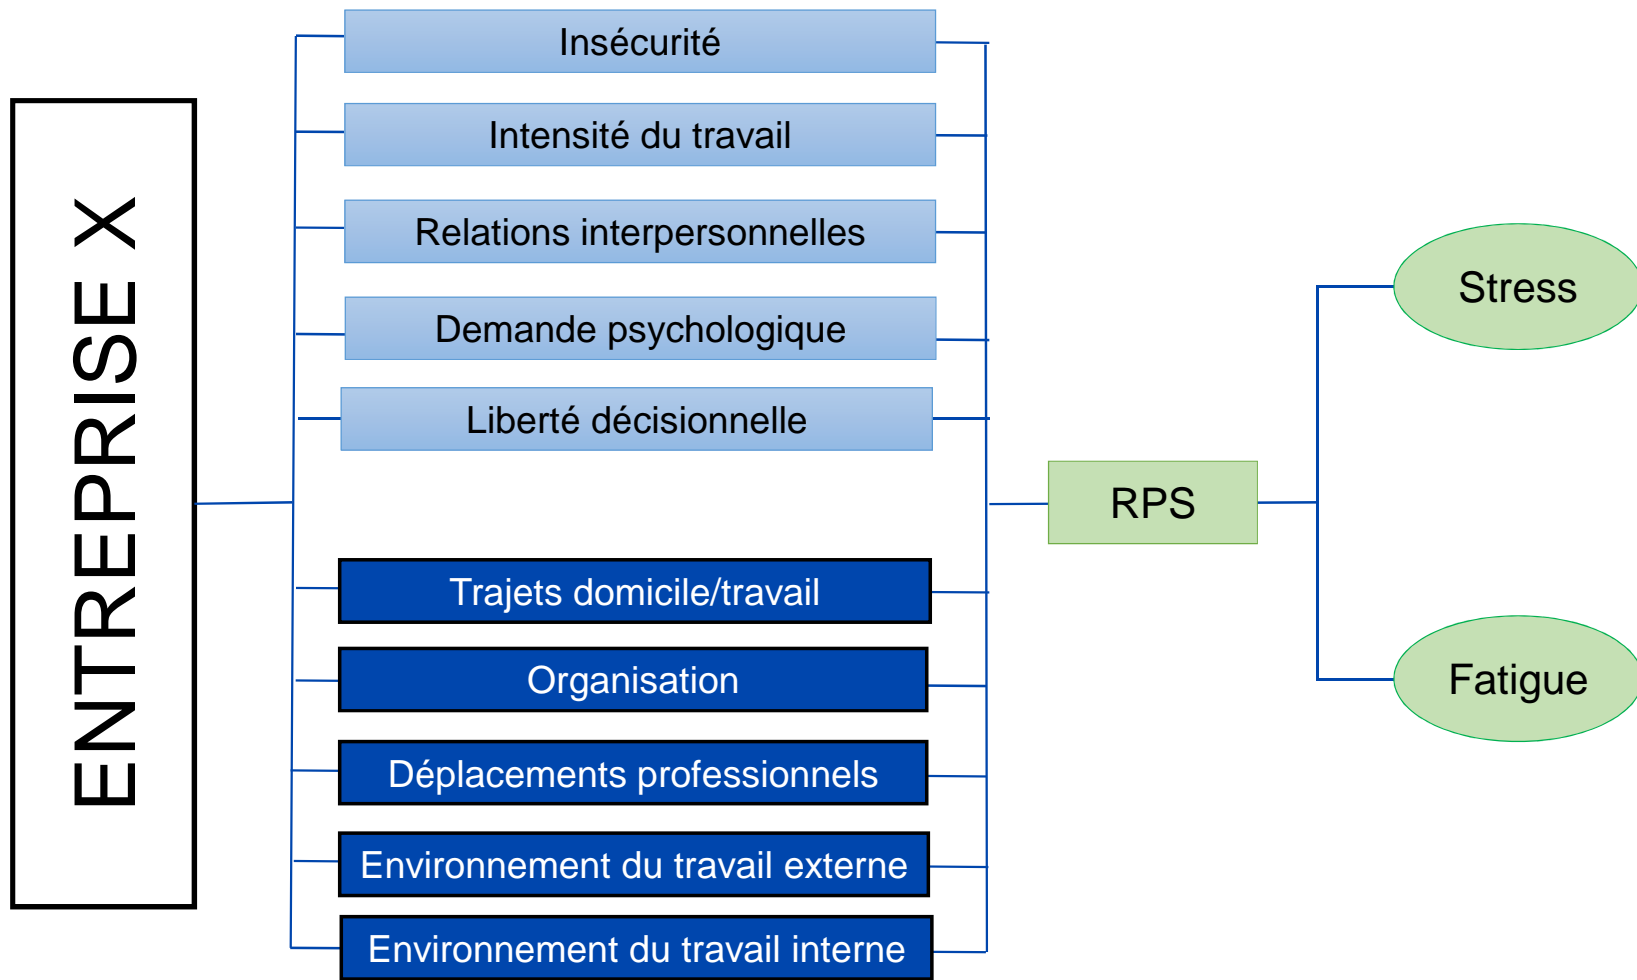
ENTREPRISE X

Insécurité

Intensité du travail

Relations interpersonnelles

Demande psychologique

Liberté décisionnelle

Trajets domicile/travail

Organisation

Déplacements professionnels

Environnement du travail externe

Environnement du travail interne

RPS

Stress

Fatigue